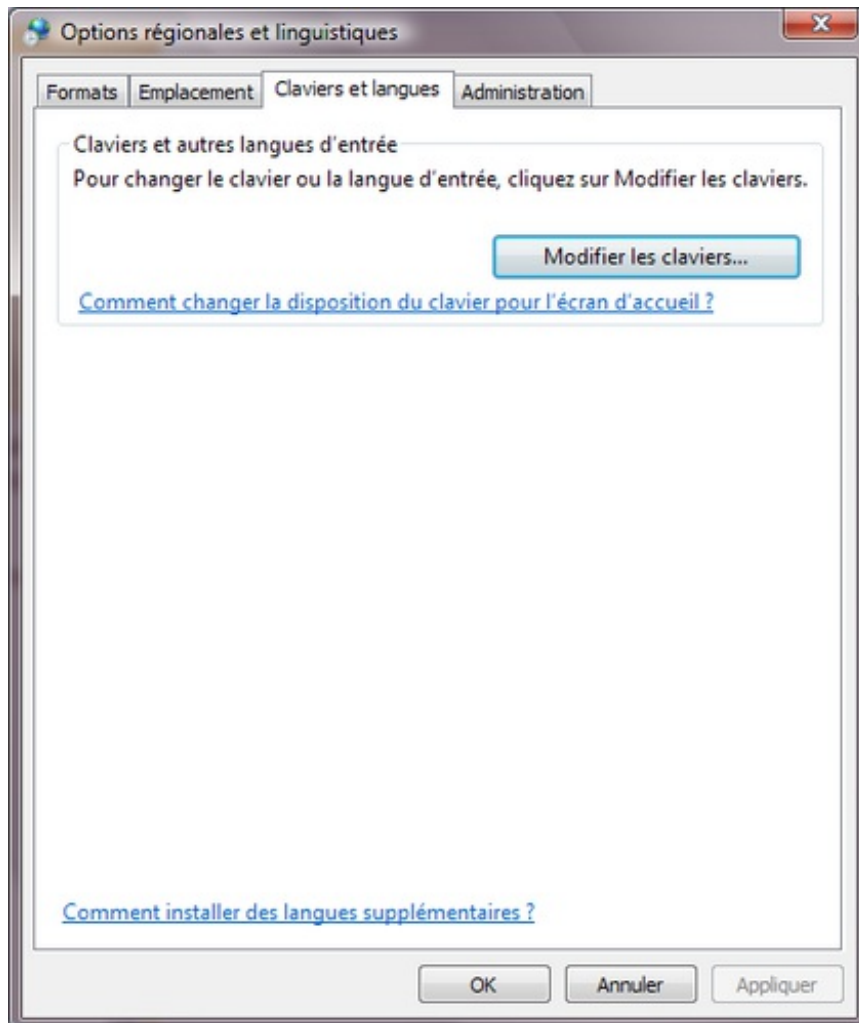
Options régionales et linguistiques

Formats | Emplacement | Claviers et langues | Administration

Claviers et autres langues d'entrée

Pour changer le clavier ou la langue d'entrée, cliquez sur Modifier les claviers.

Modifier les claviers...

Comment changer la disposition du clavier pour l'écran d'accueil ?

Comment installer des langues supplémentaires ?

OK

Annuler

Appliquer